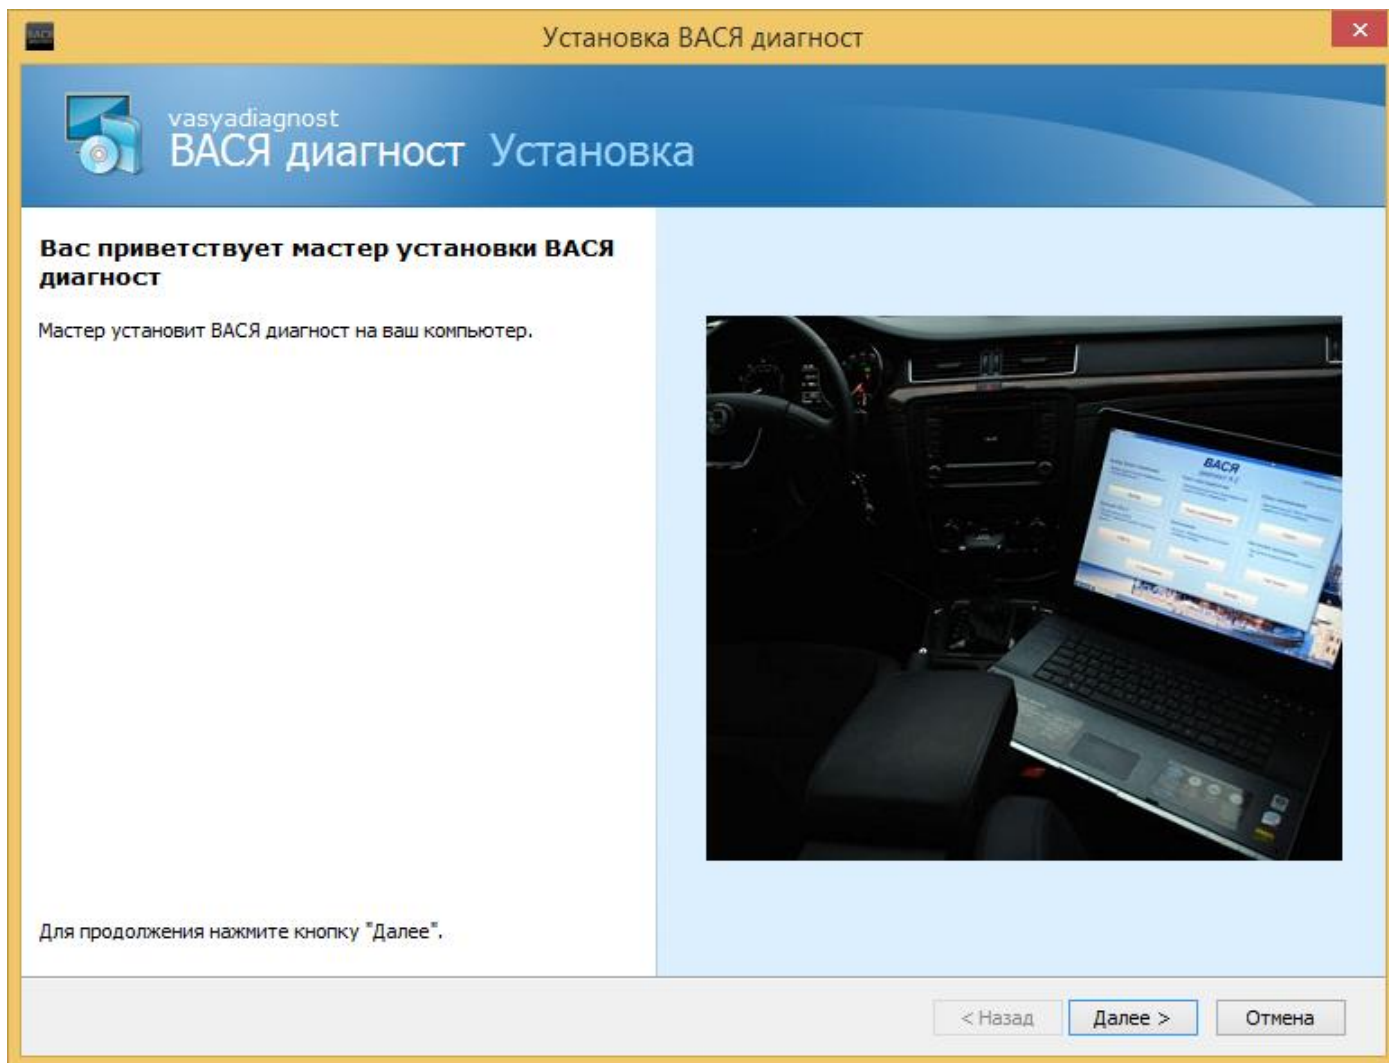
Установка ВАСЯ диагност

vasyadiagnost
ВАСЯ диагност Установка

Вас приветствует мастер установки ВАСЯ диагност

Мастер установит ВАСЯ диагност на ваш компьютер.

ВАСЯ

Для продолжения нажмите кнопку "Далее".

< Назад
Далее >
Отмена